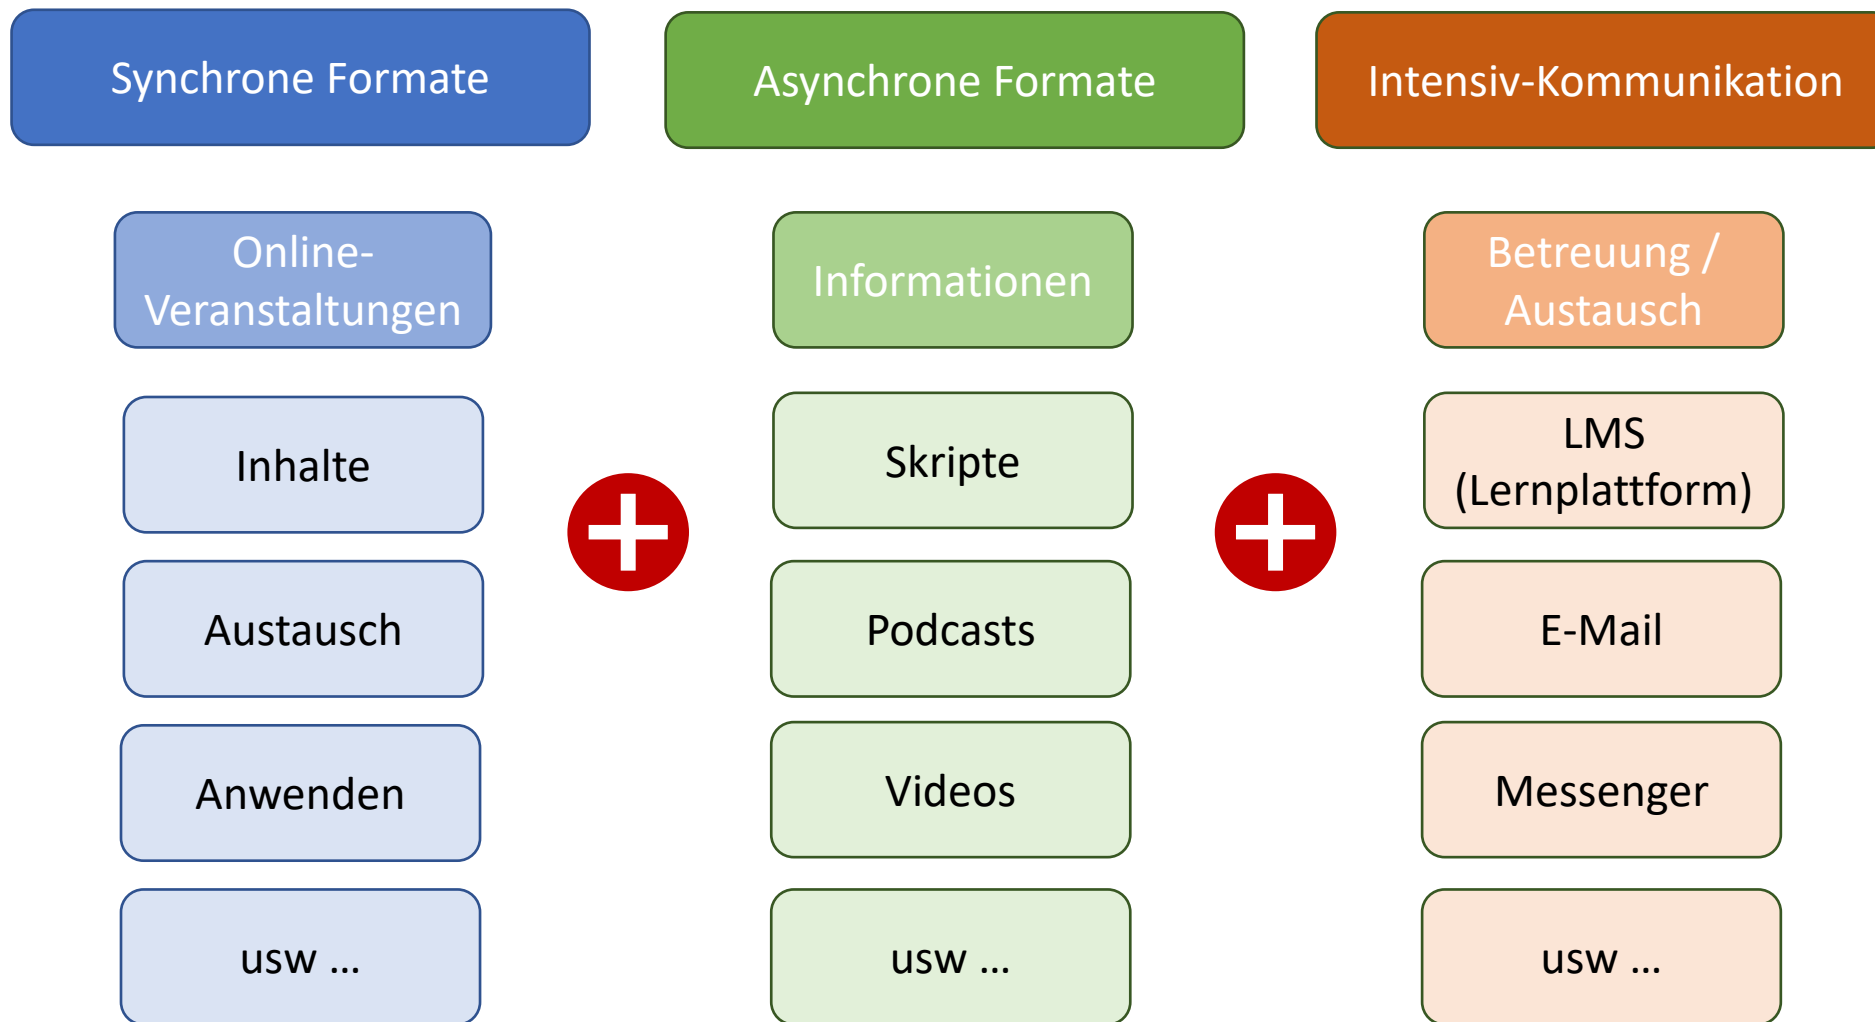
Synchrone Formate

Online-Veranstaltungen

Inhalte

Austausch

Anwenden

usw ...

Asynchrone Formate

Informationen

Skripte

Podcasts

Videos

usw ...

Intensiv-Kommunikation

Betreuung / Austausch

LMS (Lernplattform)

E-Mail

Messenger

usw ...